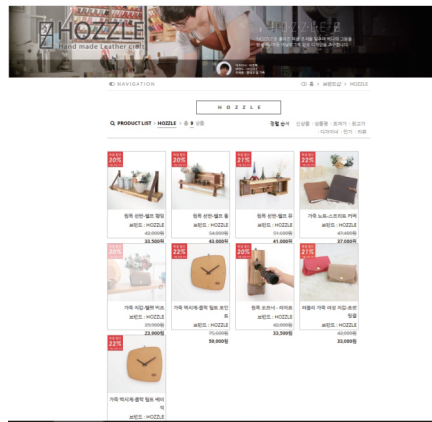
HOZZLE
Hand made Leather craft

NAVIGATION
HOME > 브랜드샵 > HOZZLE

HOZZLE

PRODUCT LIST : HOZZLE : 총 8 상품

정렬 순서 : 신상품 | 상품명 | 조회가 | 최고가 | 리뷰순 | 인기 | 리뷰

20%
원목 선반-멜트 팔당
브랜드 : HOZZLE
42,000원
33,600원

20%
원목 선반-멜트 품
브랜드 : HOZZLE
54,000원
43,000원

21%
원목 선반-멜트 유
브랜드 : HOZZLE
52,000원
41,000원

22%
가죽 노트-스프리트 커버
브랜드 : HOZZLE
47,000원
37,000원

가죽 파일-웰렛 박스
브랜드 : HOZZLE
29,000원
22,900원

22%
가죽 벽시계-클락 월트 모던 쪽
브랜드 : HOZZLE
75,000원
59,000원

20%
원목 트레이-와이트
브랜드 : HOZZLE
40,000원
32,500원

21%
아름다 가죽 파우 지갑-포켓 링블
브랜드 : HOZZLE
42,000원
33,000원

22%
가죽 벽시계-클락 월트 베이직
브랜드 : HOZZLE